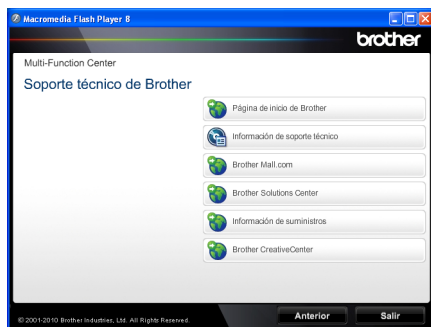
Macromedia Flash Player 8

brother

Multi-Function Center

Soporte técnico de Brother

Página de inicio de Brother

Información de soporte técnico

Brother Mall.com

Brother Solutions Center

Información de suministros

Brother CreativeCenter

© 2001-2010 Brother Industries, Ltd. All Rights Reserved.

Anterior

Salir